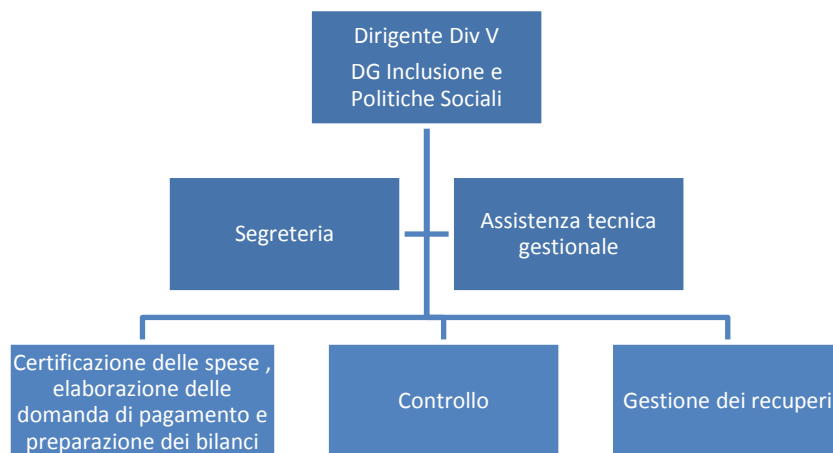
Dirigente Div V

DG Inclusione e Politiche Sociali

Segreteria

Assistenza tecnica gestionale

Certificazione delle spese , elaborazione delle domanda di pagamento e preparazione dei bilanci

Controllo

Gestione dei recuperi